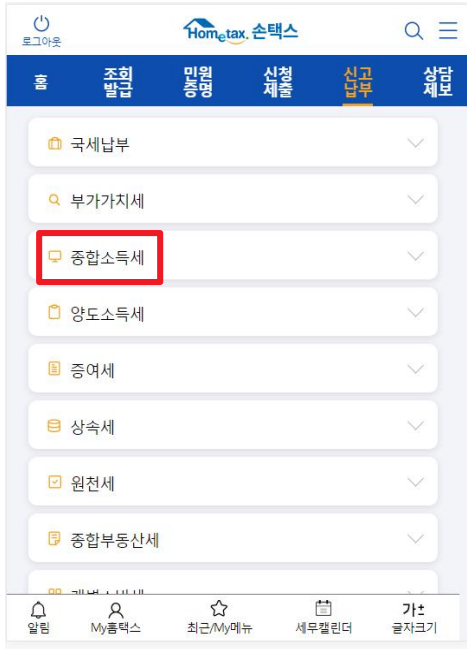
로그아웃

Hometax. 손택스

홈
조회
발급
민원
증명
신청
제출
신고
납부
상담
제보

국세납부

부가가치세

종합소득세

양도소득세

증여세

상속세

원천세

종합부동산세

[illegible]

알림
My홈택스
최근/My메뉴
세무캘린더
가±
글자크기